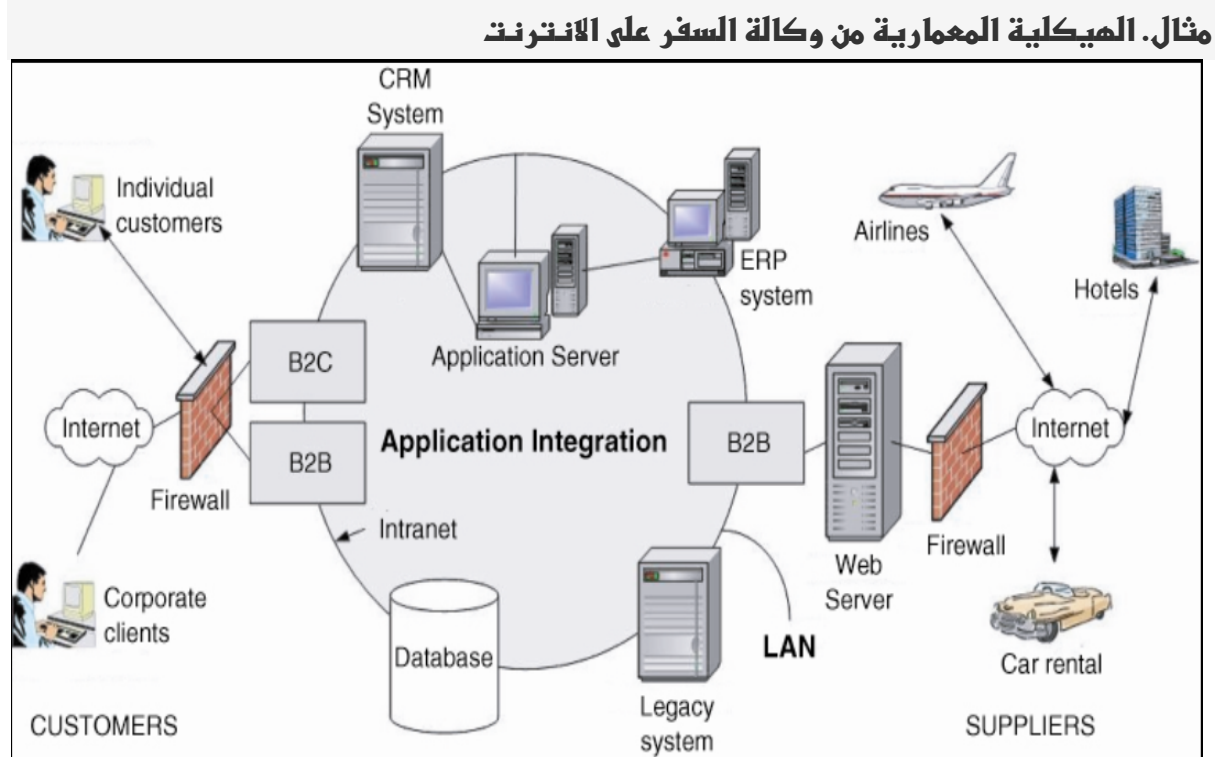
مثال. الهيكلية المعمارية من وكالة السفر على الانترنت

CRM System

Individual customers

ERP system

Airlines

Hotels

Application Server

B2C

B2B

Internet

Application Integration

B2B

Internet

Firewall

Intranet

Web Server

Firewall

Corporate clients

Database

LAN

Car rental

CUSTOMERS

Legacy system

SUPPLIERS